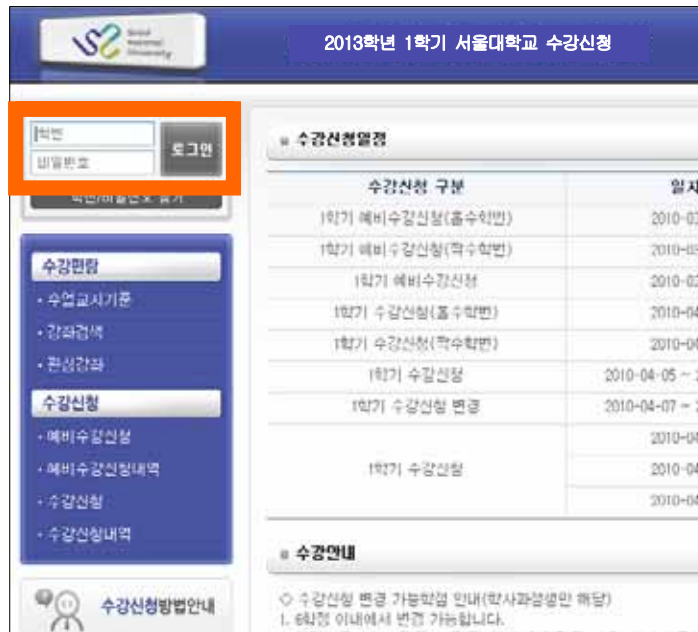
Seoul National University

2013학년 1학기 서울대학교 수강신청

학번
비밀번호
로그인
학번/비밀번호 찾기

수강편람
· 수업교시기준
· 강좌검색
· 관심강좌

수강신청
· 예비수강신청
· 예비수강신청내역
· 수강신청
· 수강신청내역

수강신청방법안내

수강신청일정

| 수강신청 구분 | 일시 |
|---|---|
| 1학기 예비수강신청(홀수학번) | 2010-0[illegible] |
| 1학기 예비수강신청(짝수학번) | 2010-0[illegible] |
| 1학기 예비수강신청 | 2010-0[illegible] |
| 1학기 수강신청(홀수학번) | 2010-0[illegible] |
| 1학기 수강신청(짝수학번) | 2010-0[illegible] |
| 1학기 수강신청 | 2010-04-05 ~ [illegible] |
| 1학기 수강신청 변경 | 2010-04-07 ~ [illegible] |
| 1학기 수강신청 | 2010-0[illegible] |
| | 2010-0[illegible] |
| | 2010-0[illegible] |

수강안내

◇ 수강신청 변경 가능학점 안내(학사과정생만 해당)
1. 6학점 이내에서 변경 가능합니다.